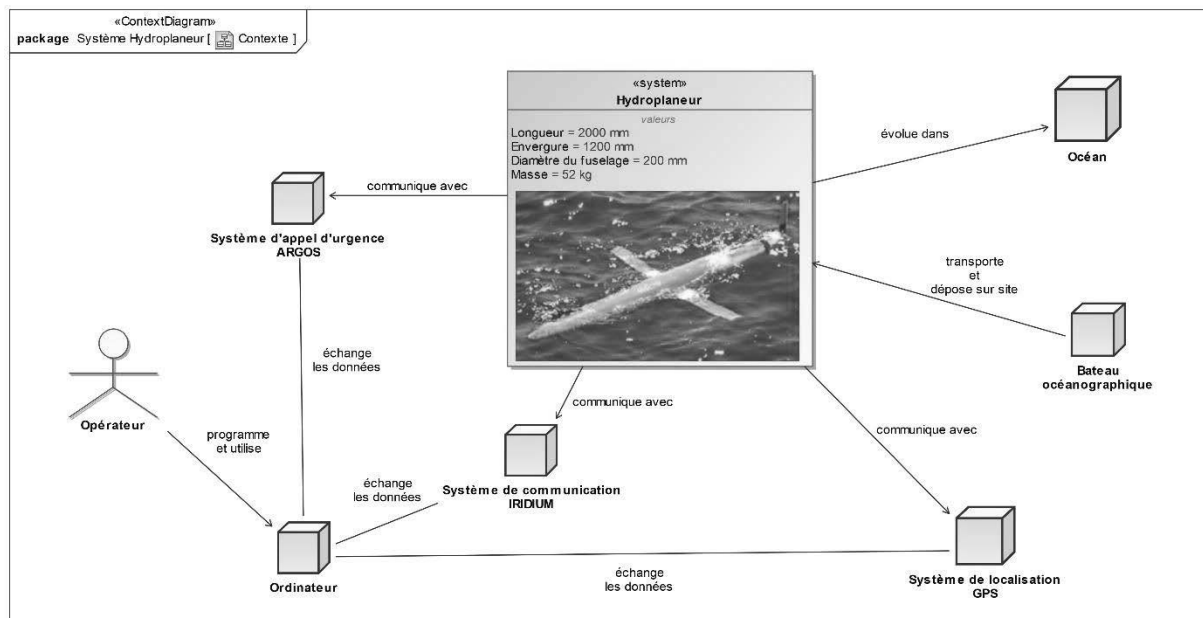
«ContextDiagram»
package Système Hydroplaneur [ Contexte ]

«system»
Hydroplaneur

valeurs
Longueur = 2000 mm
Envergure = 1200 mm
Diamètre du fuselage = 200 mm
Masse = 52 kg

évolue dans

Océan

communique avec

Système d'appel d'urgence ARGOS

transporte et dépose sur site

Bateau océanographique

échange les données

Opérateur

programme et utilise

communique avec

Système de communication IRIDIUM

communique avec

échange les données

Ordinateur

échange les données

Système de localisation GPS